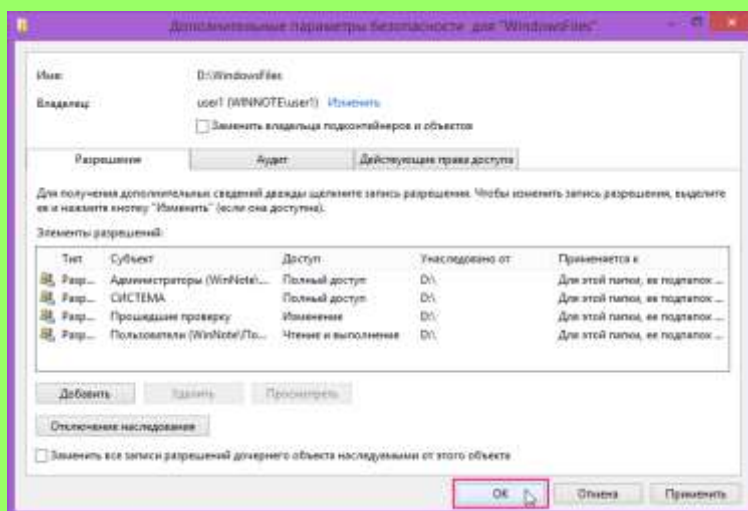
Дополнительные параметры безопасности для "WindowsFiles"

Имя: D:\WindowsFiles

Владелец: user1 (WINNOTE\user1) Изменить

Заменить владельца подконтейнеров и объектов

Разрешения | Аудит | Действующие права доступа

Для получения дополнительных сведений дважды щелкните запись разрешения. Чтобы изменить запись разрешения, выделите ее и нажмите кнопку "Изменить" (если она доступна).

Элементы разрешений:

| Тип | Субъект | Доступ | Унаследовано от | Применяется к |
|---|---|---|---|---|
| Разр... | Администраторы (WinNote\... | Полный доступ | D:\ | Для этой папки, ее подпапок ... |
| Разр... | СИСТЕМА | Полный доступ | D:\ | Для этой папки, ее подпапок ... |
| Разр... | Прошедшие проверку | Изменение | D:\ | Для этой папки, ее подпапок ... |
| Разр... | Пользователи (WinNote\По... | Чтение и выполнение | D:\ | Для этой папки, ее подпапок ... |

Добавить | Удалить | Просмотреть

Отключение наследования

Заменить все записи разрешений дочернего объекта наследуемыми от этого объекта

ОК | Отмена | Применить